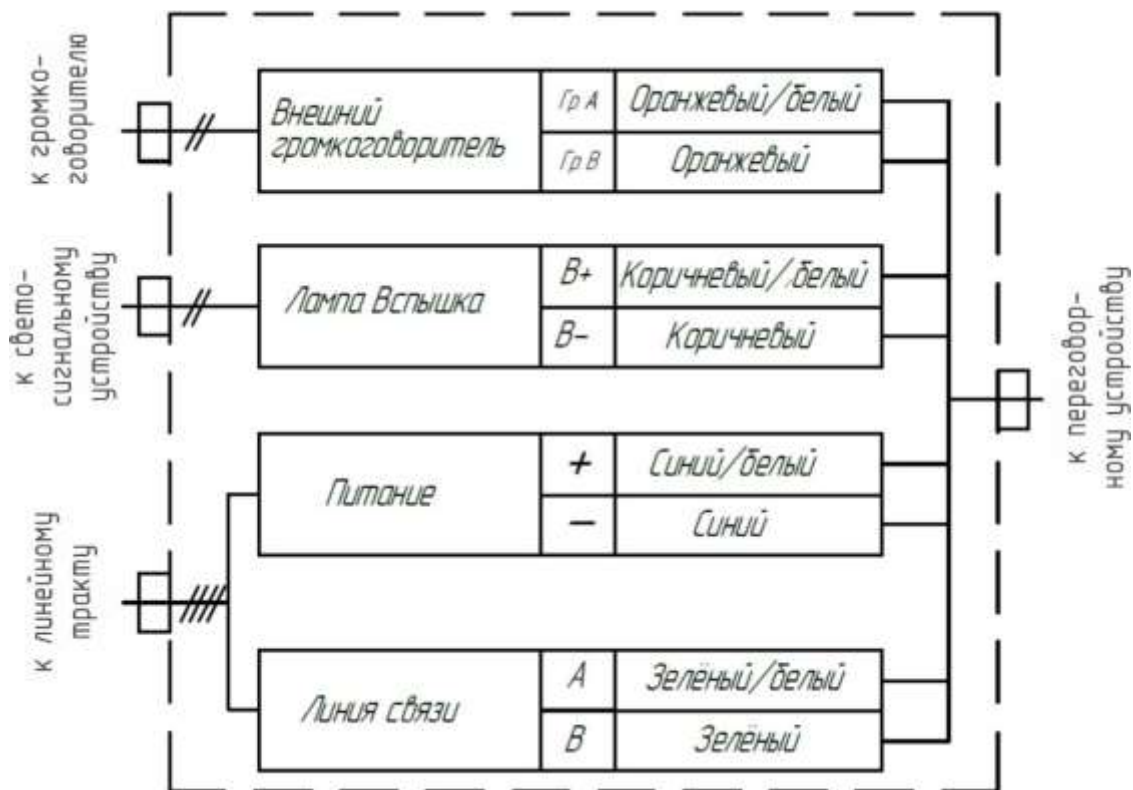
к громкоговорителю

к светосигнальному устройству

к линейному тракту

| Внешний громкоговоритель | Гр А | Оранжевый/белый |
|---|---|---|
| | Гр В | Оранжевый |

| Лампа Вспышка | В+ | Коричневый/белый |
|---|---|---|
| | В– | Коричневый |

| Питание | + | Синий/белый |
|---|---|---|
| | – | Синий |

| Линия связи | А | Зелёный/белый |
|---|---|---|
| | В | Зелёный |

к переговорному устройству